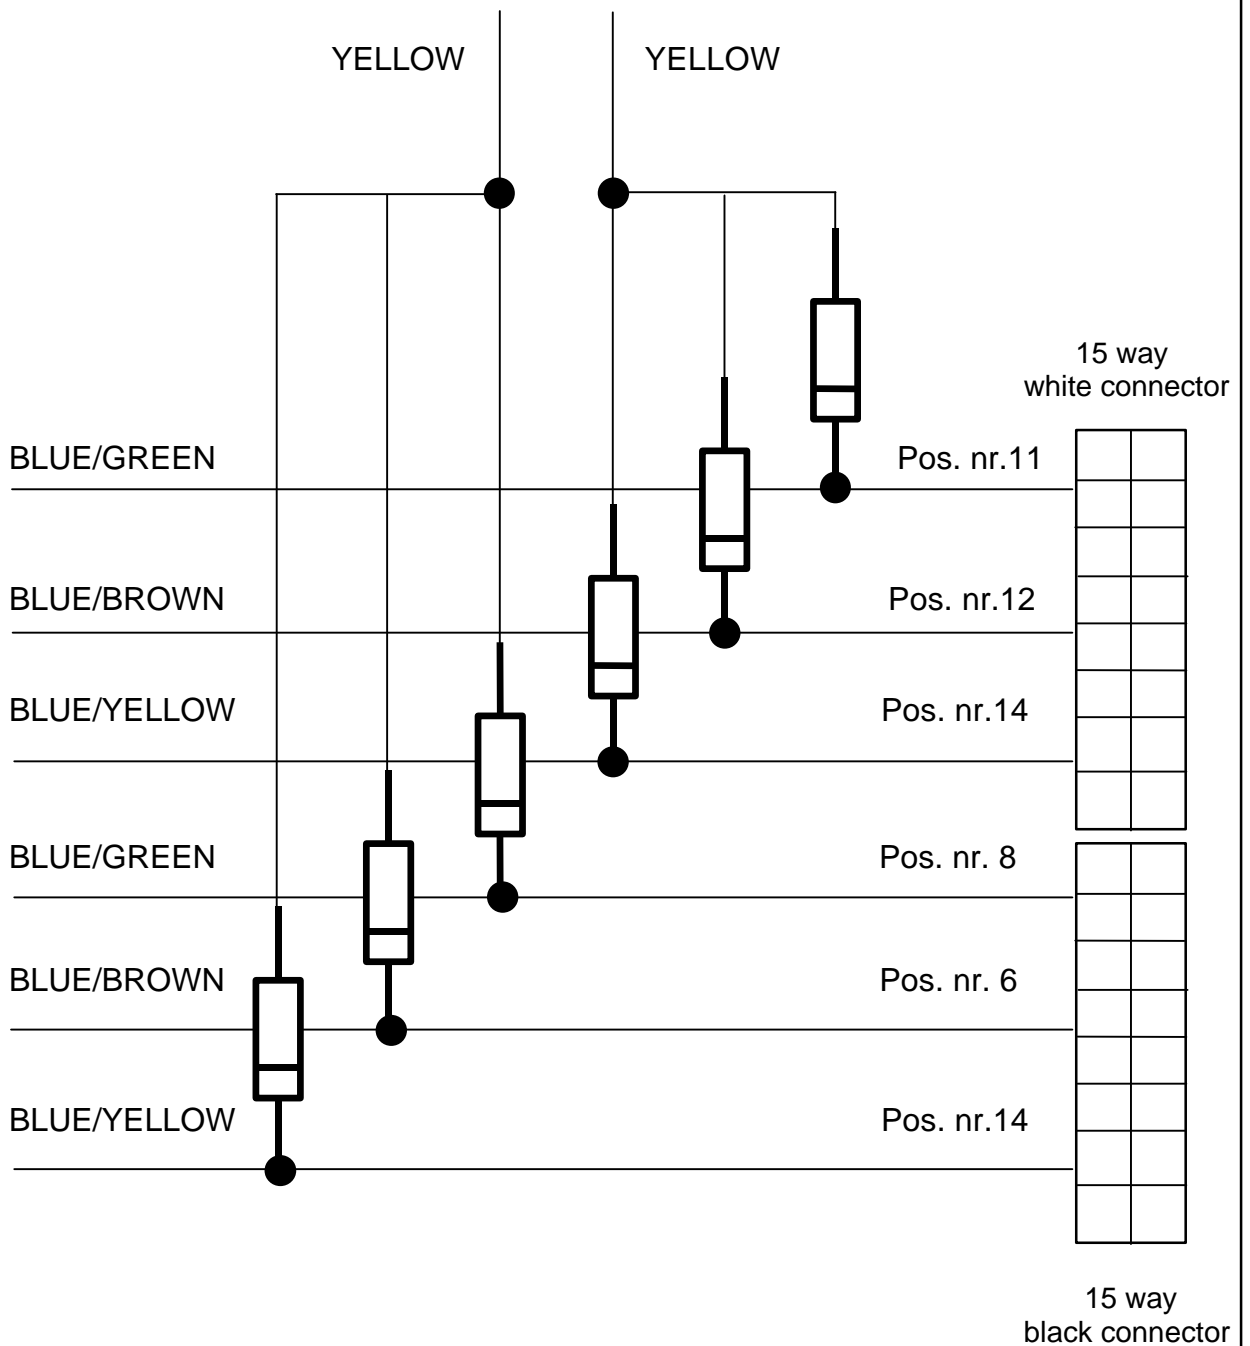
YELLOW
YELLOW

15 way
white connector

BLUE/GREEN
Pos. nr.11

BLUE/BROWN
Pos. nr.12

BLUE/YELLOW
Pos. nr.14

BLUE/GREEN
Pos. nr. 8

BLUE/BROWN
Pos. nr. 6

BLUE/YELLOW
Pos. nr.14

15 way
black connector